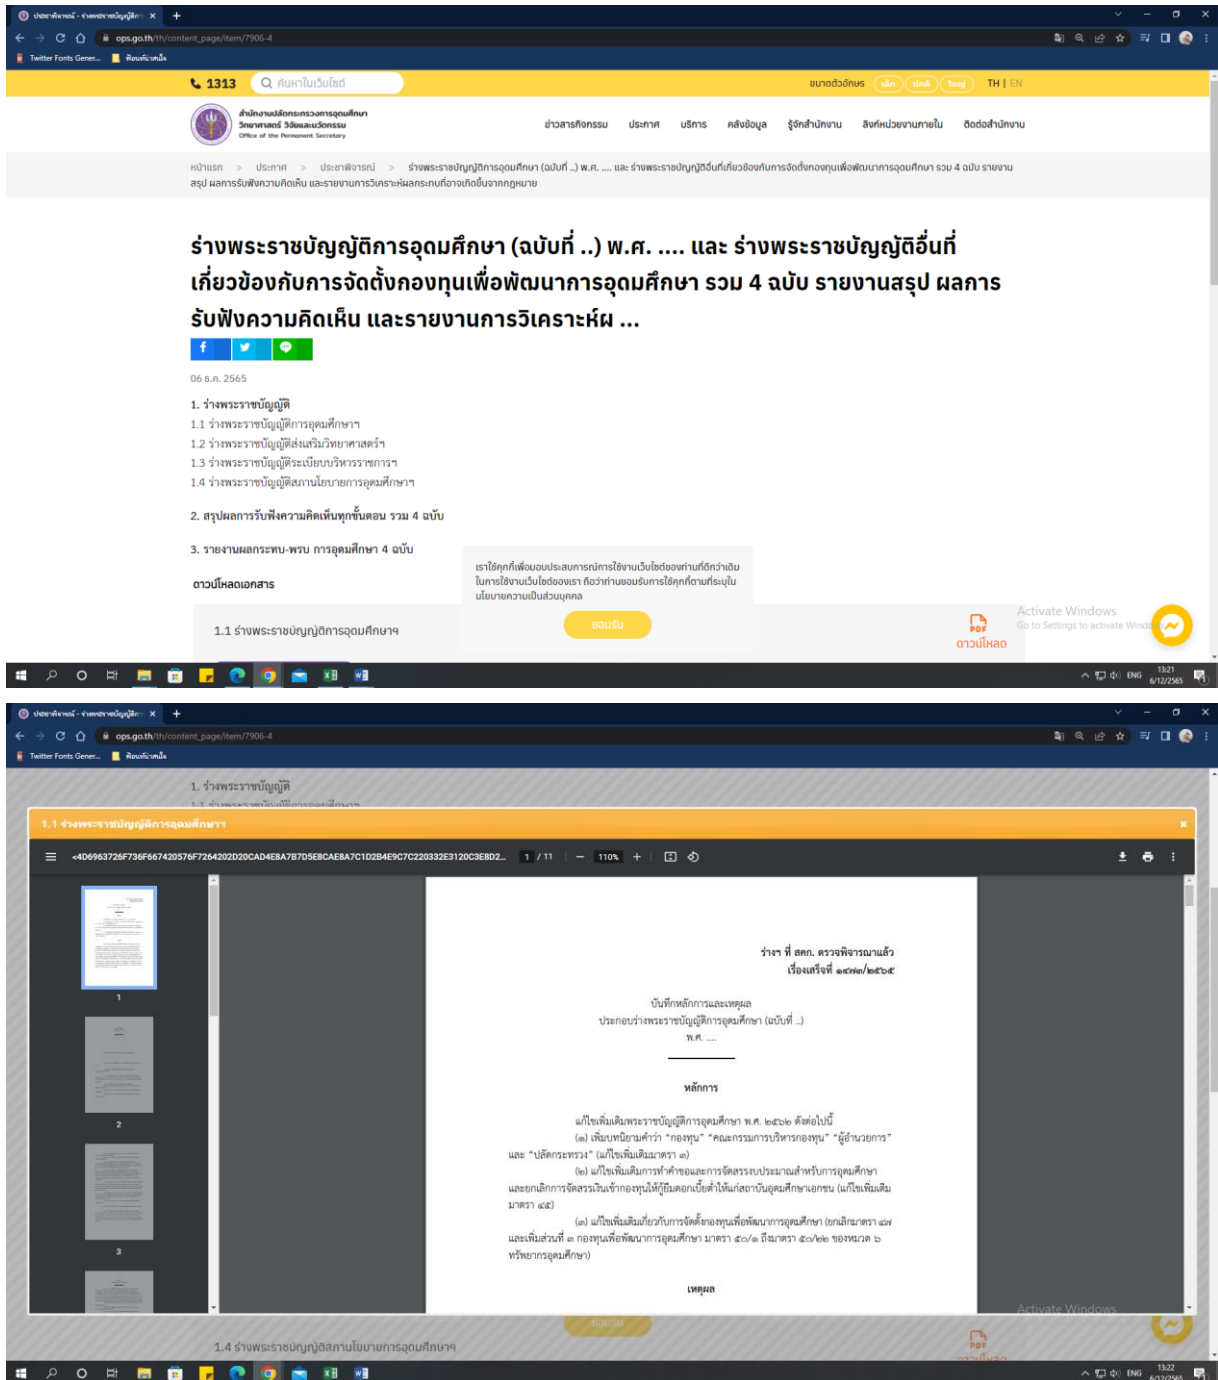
ประชาพิจารณ์ - ร่างพระราชบัญญัติการ ×

ops.go.th/th/content_page/item/7906-4

Twitter Fonts Gener... ฟ้อนต์ภาษาไทย

1313 ค้นหาในเว็บไซต์

ขนาดตัวอักษร เล็ก ปกติ ใหญ่ TH | EN

สำนักงานปลัดกระทรวงการอุดมศึกษา วิทยาศาสตร์ วิจัยและนวัตกรรม Office of the Permanent Secretary

ข่าวสารกิจกรรม ประกาศ บริการ คลังข้อมูล รู้จักสำนักงาน ลิงก์หน่วยงานภายใน ติดต่อสำนักงาน

หน้าแรก > ประกาศ > ประชาพิจารณ์ > ร่างพระราชบัญญัติการอุดมศึกษา (ฉบับที่ ..) พ.ศ. .... และ ร่างพระราชบัญญัติอื่นที่เกี่ยวข้องกับการจัดตั้งกองทุนเพื่อพัฒนาการอุดมศึกษา รวม 4 ฉบับ รายงานสรุป ผลการรับฟังความคิดเห็น และรายงานการวิเคราะห์ผลกระทบที่อาจเกิดขึ้นจากกฎหมาย

ร่างพระราชบัญญัติการอุดมศึกษา (ฉบับที่ ..) พ.ศ. .... และ ร่างพระราชบัญญัติอื่นที่เกี่ยวข้องกับการจัดตั้งกองทุนเพื่อพัฒนาการอุดมศึกษา รวม 4 ฉบับ รายงานสรุป ผลการรับฟังความคิดเห็น และรายงานการวิเคราะห์ผ ...

06 ธ.ค. 2565

1. ร่างพระราชบัญญัติ
1.1 ร่างพระราชบัญญัติการอุดมศึกษาฯ
1.2 ร่างพระราชบัญญัติส่งเสริมวิทยาศาสตร์ฯ
1.3 ร่างพระราชบัญญัติระเบียบบริหารราชการฯ
1.4 ร่างพระราชบัญญัติสภานโยบายการอุดมศึกษาฯ

2. สรุปผลการรับฟังความคิดเห็นทุกขั้นตอน รวม 4 ฉบับ

3. รายงานผลกระทบ-พรบ การอุดมศึกษา 4 ฉบับ

ดาวน์โหลดเอกสาร

เราใช้คุกกี้เพื่อมอบประสบการณ์การใช้งานเว็บไซต์ของท่านที่ดีกว่าเดิม ในการใช้งานเว็บไซต์ของเรา ถือว่าท่านยอมรับการใช้คุกกี้ตามที่ระบุในนโยบายความเป็นส่วนบุคคล

ยอมรับ

1.1 ร่างพระราชบัญญัติการอุดมศึกษาฯ

PDF ดาวน์โหลด

Activate Windows
Go to Settings to activate Windows.

ENG 13:21 6/12/2565

ประชาพิจารณ์ - ร่างพระราชบัญญัติการ ×

ops.go.th/th/content_page/item/7906-4

Twitter Fonts Gener... ฟ้อนต์ภาษาไทย

1. ร่างพระราชบัญญัติ

1.1 ร่างพระราชบัญญัติการอุดมศึกษาฯ ×

<4D6963726F736F667420576F7264202D20CAD4EA8A7B7D5E8CAE8A7C1D2B4E9C7C220332E3120C3E8D2... 1 / 11 | — 110% +

1
2
3

ร่างฯ ที่ สคก. ตรวจพิจารณาแล้ว
เรื่องเสร็จที่ ๑๔๗๗/๒๕๖๕

บันทึกหลักการและเหตุผล
ประกอบร่างพระราชบัญญัติการอุดมศึกษา (ฉบับที่ ..)
พ.ศ. ....

หลักการ

แก้ไขเพิ่มเติมพระราชบัญญัติการอุดมศึกษา พ.ศ. ๒๕๖๒ ดังต่อไปนี้
(๑) เพิ่มบทนิยามคำว่า "กองทุน" "คณะกรรมการบริหารกองทุน" "ผู้อำนวยการ" และ "ปลัดกระทรวง" (แก้ไขเพิ่มเติมมาตรา ๓)
(๒) แก้ไขเพิ่มเติมการทำคำของและการจัดสรรงบประมาณสำหรับการอุดมศึกษาและยกเลิกการจัดสรรเงินเข้ากองทุนให้กู้ยืมดอกเบี้ยต่ำให้แก่สถาบันอุดมศึกษาเอกชน (แก้ไขเพิ่มเติมมาตรา ๔๕)
(๓) แก้ไขเพิ่มเติมเกี่ยวกับการจัดตั้งกองทุนเพื่อพัฒนาการอุดมศึกษา (ยกเลิกมาตรา ๔๗ และเพิ่มส่วนที่ ๓ กองทุนเพื่อพัฒนาการอุดมศึกษา มาตรา ๕๐/๑ ถึงมาตรา ๕๐/๒๒ ของหมวด ๖ ทรัพยากรอุดมศึกษา)

เหตุผล

Activate Windows

ยอมรับ

1.4 ร่างพระราชบัญญัติสภานโยบายการอุดมศึกษาฯ

PDF ดาวน์โหลด

ENG 13:22 6/12/2565